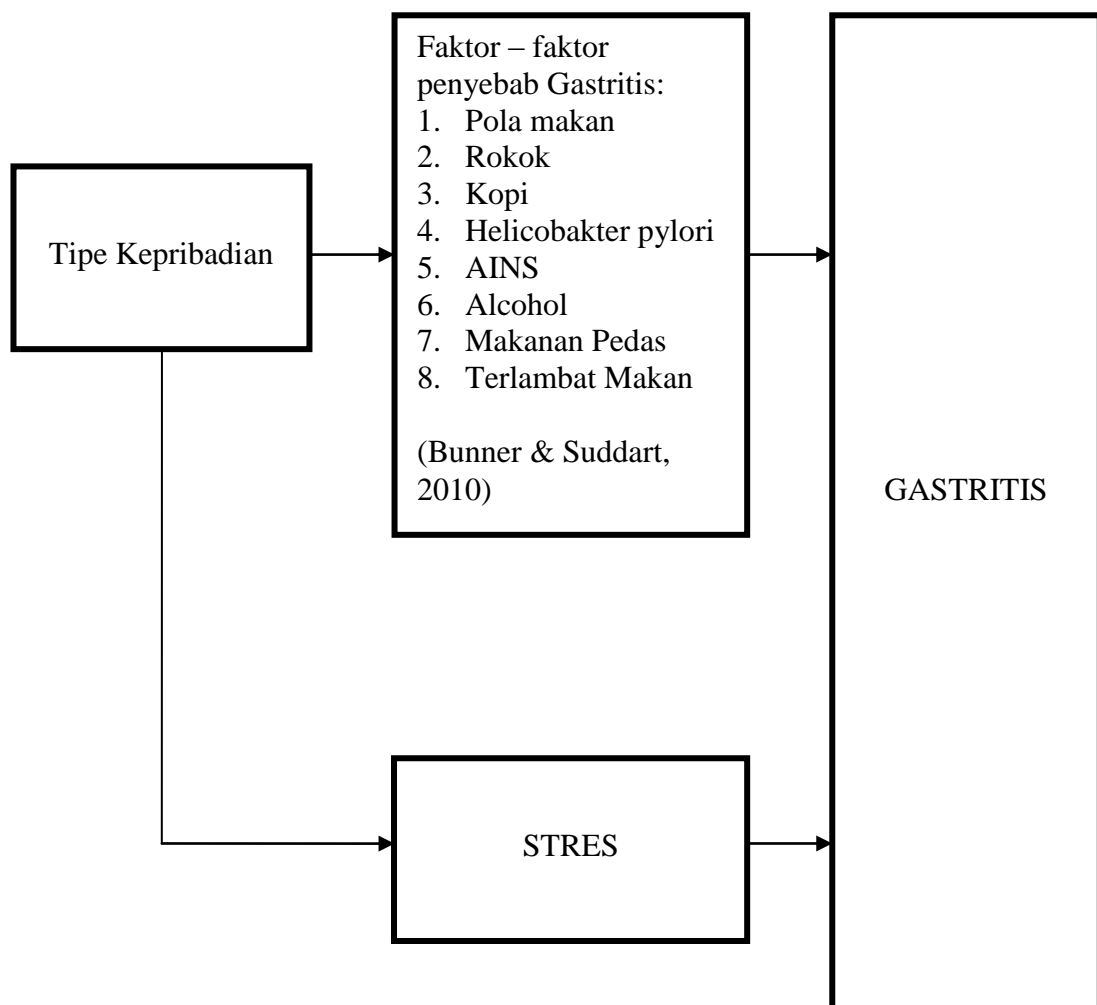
Tipe Kepribadian

Faktor – faktor penyebab Gastritis:
1. Pola makan
2. Rokok
3. Kopi
4. Helicobakter pylori
5. AINS
6. Alcohol
7. Makanan Pedas
8. Terlambat Makan

(Bunner & Suddart, 2010)

STRES

GASTRITIS